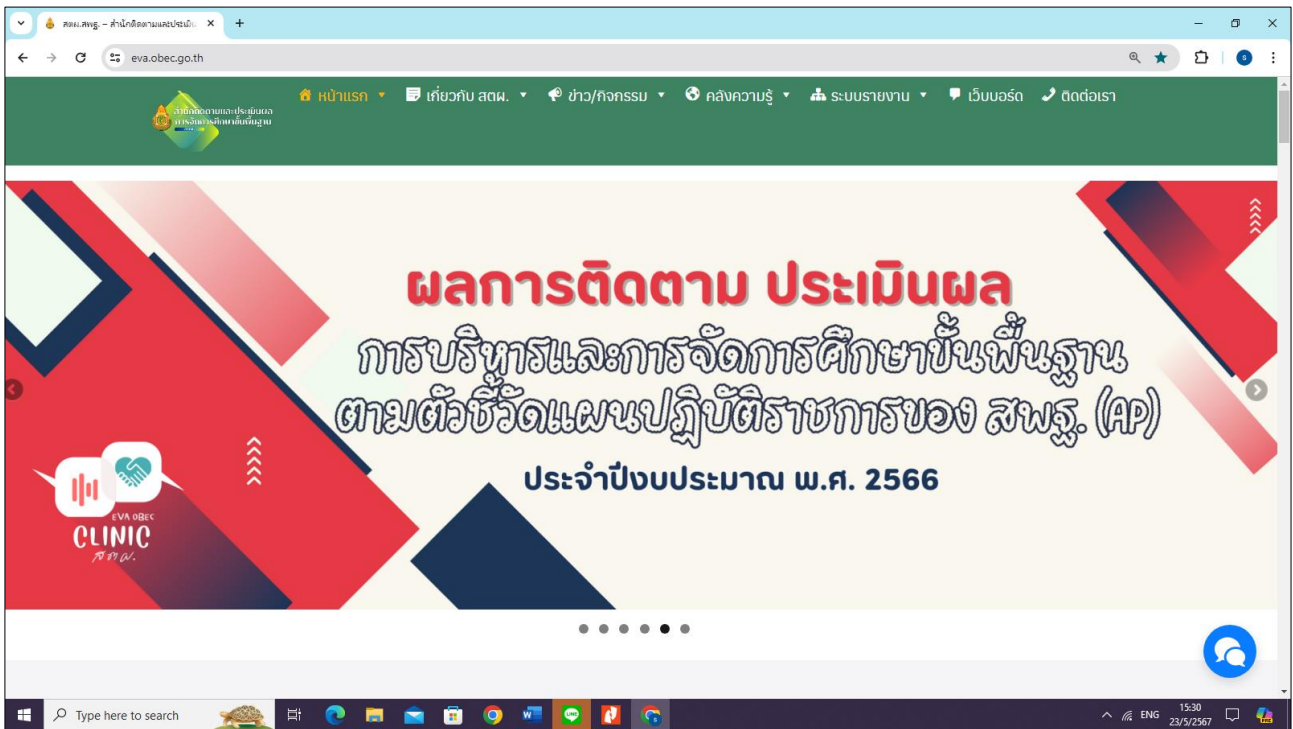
สตผ.สพฐ. – สำนักติดตามและประเมิน ×
+
eva.obec.go.th

สำนักติดตามและประเมินผล การจัดการศึกษาขั้นพื้นฐาน

หน้าแรก ▾ เกี่ยวกับ สตผ. ▾ ข่าว/กิจกรรม ▾ คลังความรู้ ▾ ระบบรายงาน ▾ เว็บบอร์ด ติดต่อเรา

ผลการติดตาม ประเมินผล
การบริหารและการจัดการศึกษาขั้นพื้นฐาน
ตามตัวชี้วัดแผนปฏิบัติราชการของ สพฐ. (AP)
ประจำปีงบประมาณ พ.ศ. 2566

EVA OBEC
CLINIC
สตผ.

Type here to search
ENG 15:30 23/5/2567